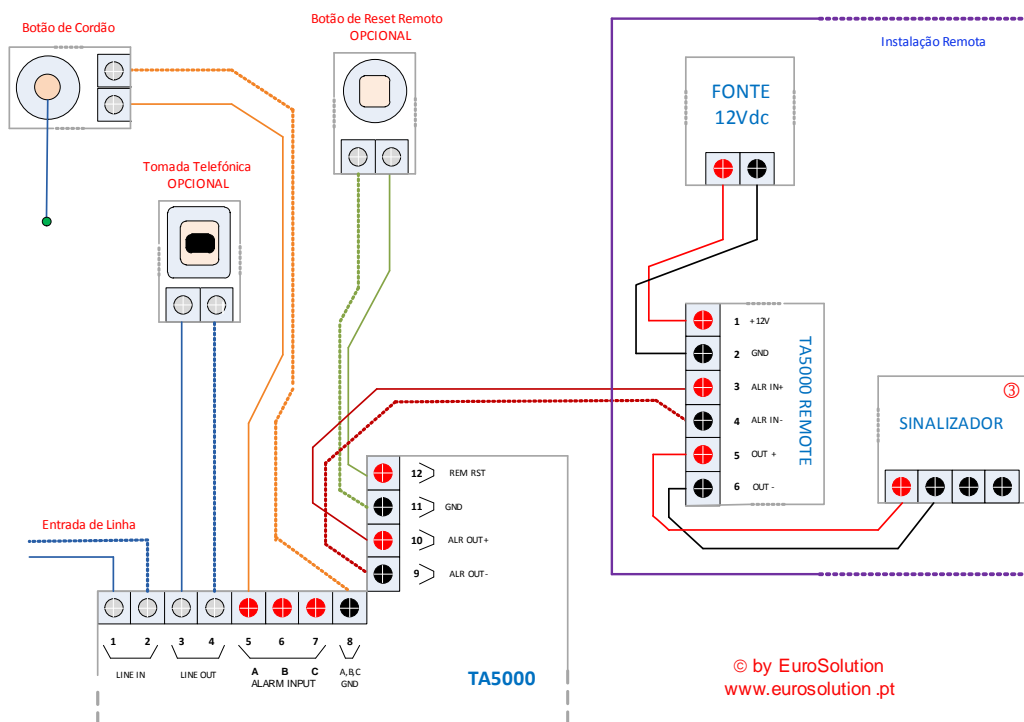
Botão de Cordão

Botão de Reset Remoto
OPCIONAL

Instalação Remota

FONTE
12Vdc

Tomada Telefónica
OPCIONAL

1 +12V
2 GND
3 ALR IN+
4 ALR IN-
5 OUT +
6 OUT -

TA5000 REMOTE

③

SINALIZADOR

12 REM RST
11 GND
10 ALR OUT+
9 ALR OUT-

Entrada de Linha

1 2 3 4 5 6 7 8

LINE IN LINE OUT A B C ALARM INPUT A, B, C GND

TA5000

© by EuroSolution
www.eurosolution .pt